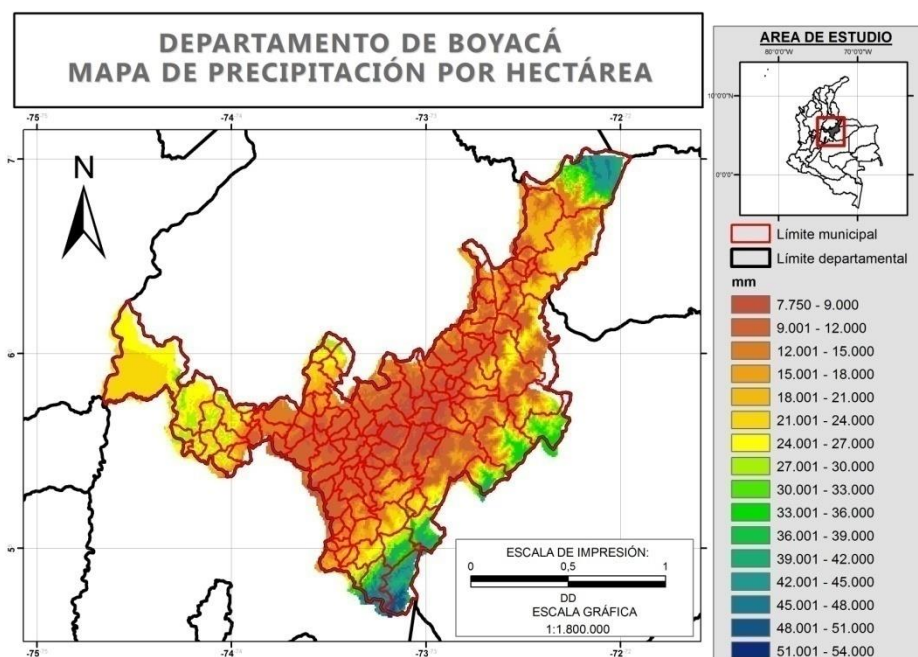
DEPARTAMENTO DE BOYACÁ
MAPA DE PRECIPITACIÓN POR HECTÁREA

-75 -74 -73 -72

7

6

5

N

ESCALA DE IMPRESIÓN:
0 0,5 1
DD
ESCALA GRÁFICA
1:1.800.000

-75 -74 -73 -72

AREA DE ESTUDIO
80°0'0"W 70°0'0"W
10°0'0"N
0°0'0"

Límite municipal
Límite departamental
mm
7.750 - 9.000
9.001 - 12.000
12.001 - 15.000
15.001 - 18.000
18.001 - 21.000
21.001 - 24.000
24.001 - 27.000
27.001 - 30.000
30.001 - 33.000
33.001 - 36.000
36.001 - 39.000
39.001 - 42.000
42.001 - 45.000
45.001 - 48.000
48.001 - 51.000
51.001 - 54.000